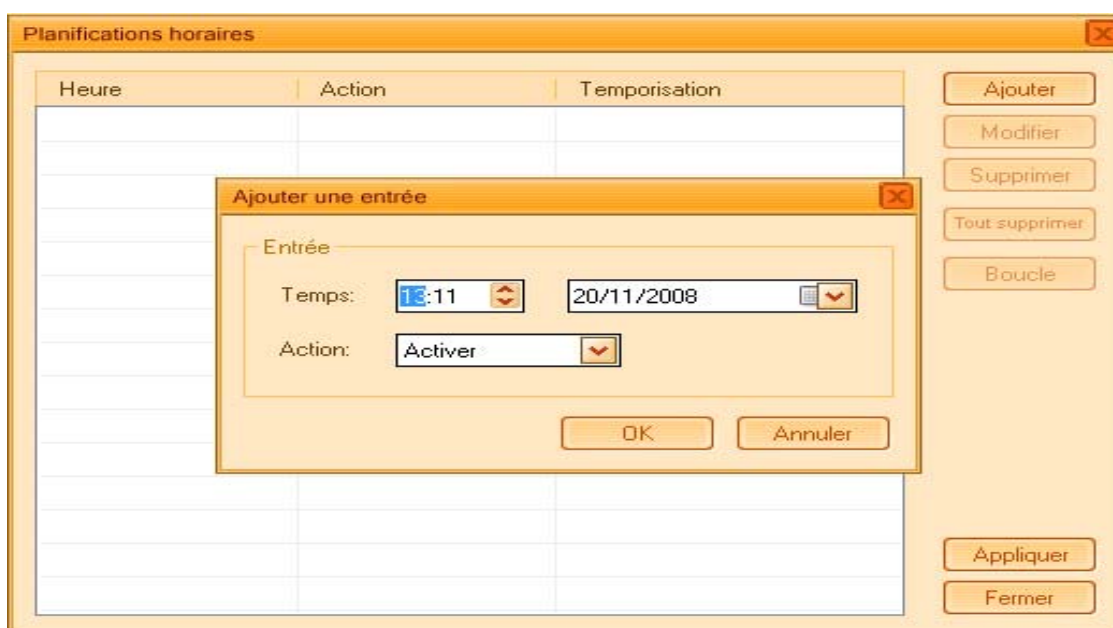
Planifications horaires

| Heure | Action | Temporisation |
|---|---|---|

Ajouter
Modifier
Supprimer
Tout supprimer
Boucle

Ajouter une entrée

Entrée

Temps: 13:11 20/11/2008

Action: Activer

OK Annuler

Appliquer
Fermer